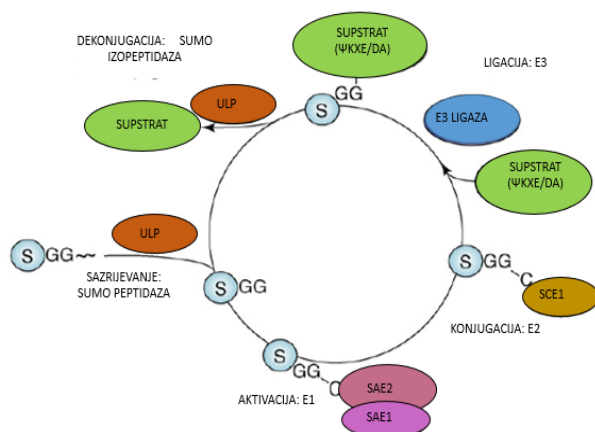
DEKONJUGACIJA: SUMO IZOPEPTIDAZA

SUPSTRAT (ΨKXE/DA)

S GG

LIGACIJA: E3

ULP

SUPSTRAT

E3 LIGAZA

SUPSTRAT (ΨKXE/DA)

ULP

S GG~~

SAZRIJEVANJE: SUMO PEPTIDAZA

S GG

S GG C

SCE1

KONJUGACIJA: E2

S GG C

SAE2

SAE1

AKTIVACIJA: E1